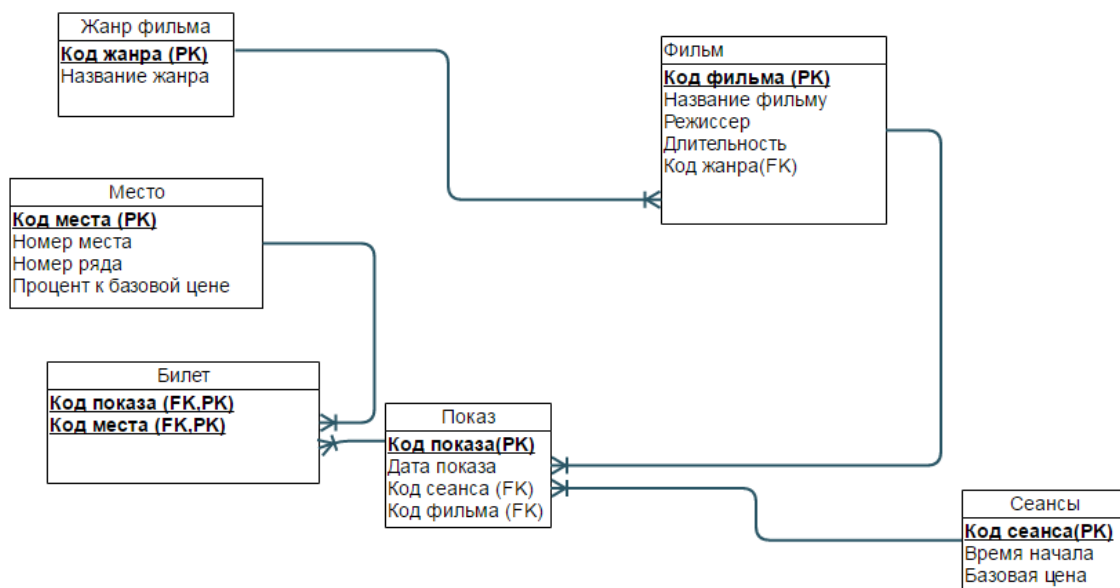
Жанр фильма
Код жанра (PK)
Название жанра

Фильм
Код фильма (PK)
Название фильму
Режиссер
Длительность
Код жанра(FK)

Место
Код места (PK)
Номер места
Номер ряда
Процент к базовой цене

Билет
Код показа (FK,PK)
Код места (FK,PK)

Показ
Код показа(PK)
Дата показа
Код сеанса (FK)
Код фильма (FK)

Сеансы
Код сеанса(PK)
Время начала
Базовая цена